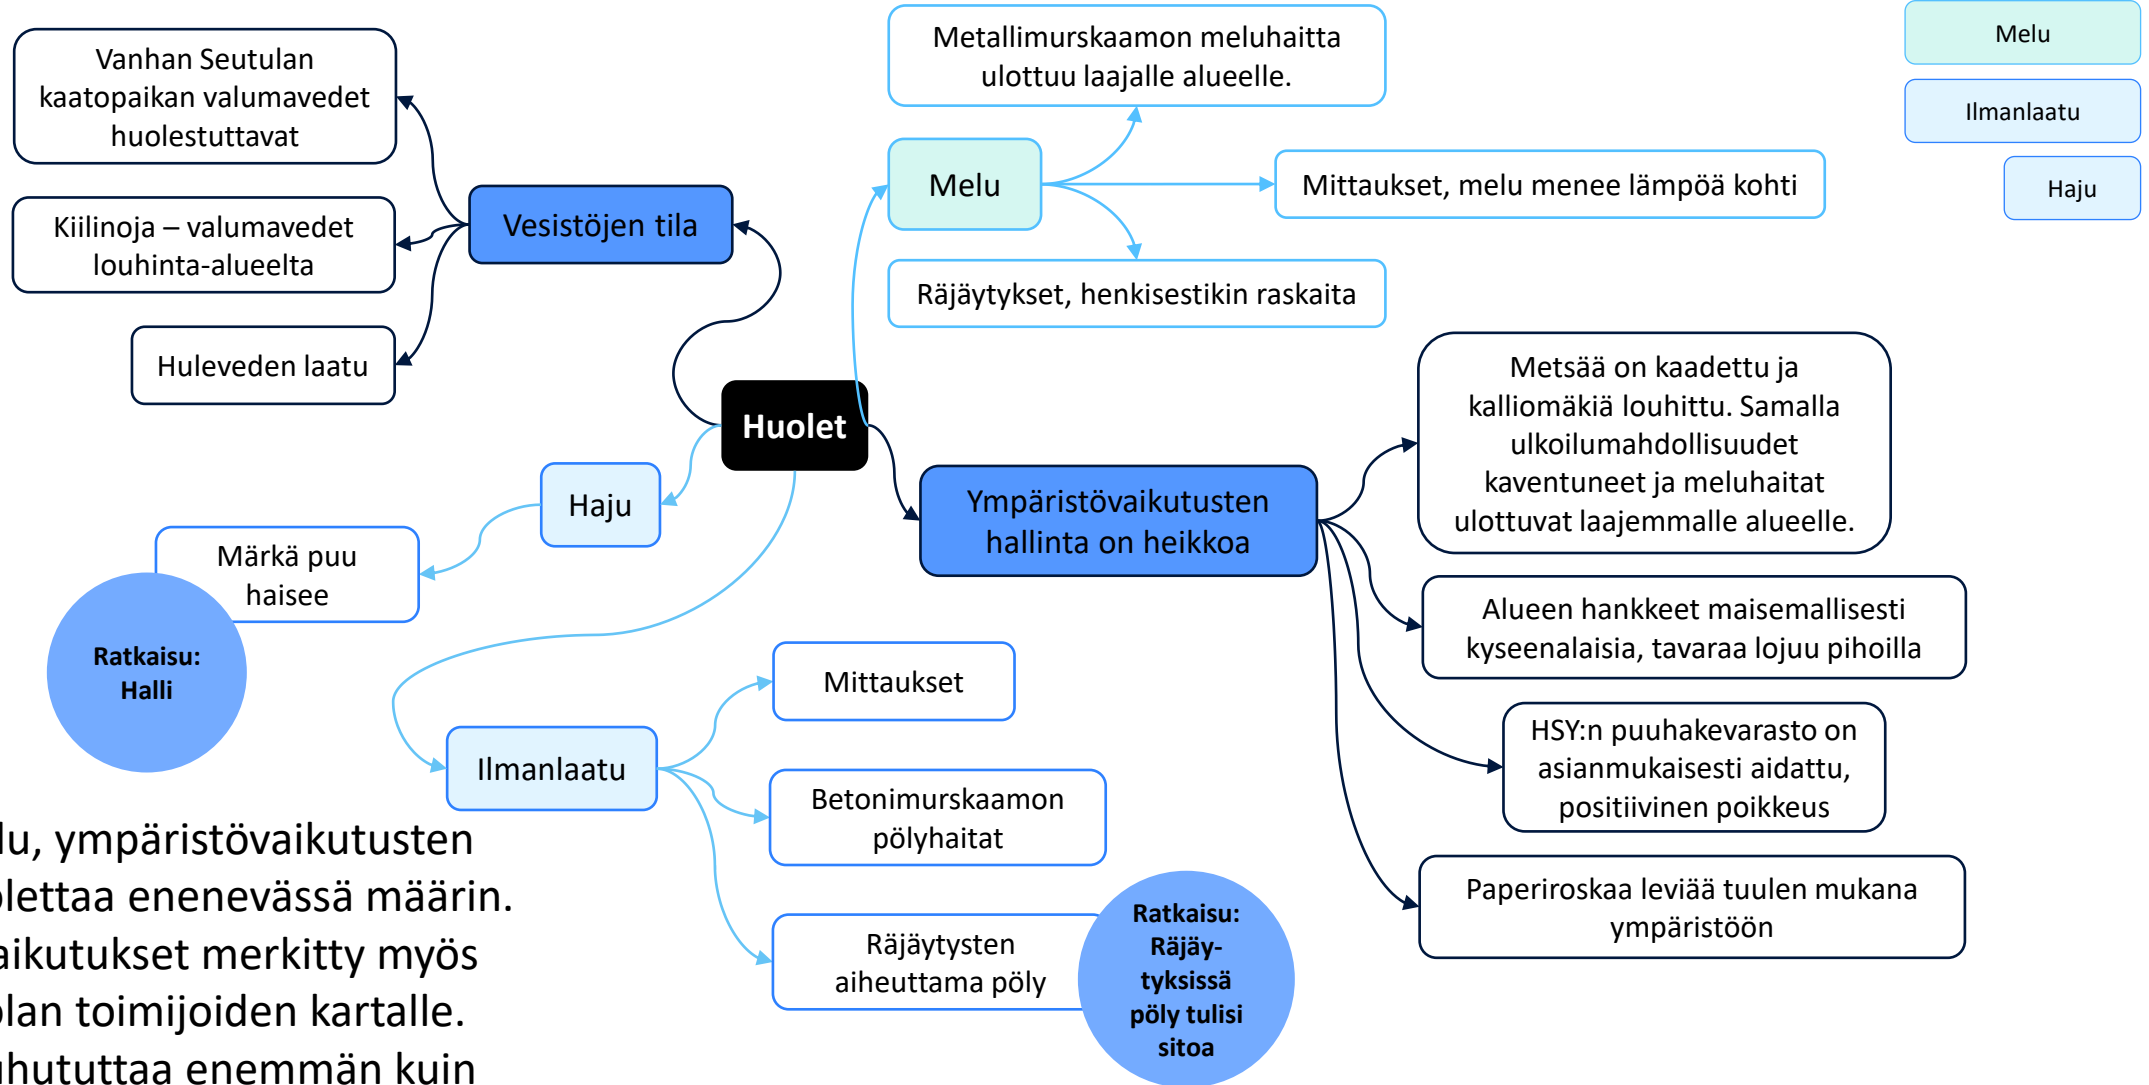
Vanhan Seutulan kaatopaikan valumavedet huolestuttavat

Kiilinoja – valumavedet louhinta-alueelta

Huleveden laatu

Vesistöjen tila

Metallimurskaamon meluhaitta ulottuu laajalle alueelle.

Melu

Mittaukset, melu menee lämpöä kohti

Räjäytykset, henkisestikin raskaita

Melu

Ilmanlaatu

Haju

Huolet

Metsää on kaadettu ja kalliomäkiä louhittu. Samalla ulkoilumahdollisuudet kaventuneet ja meluhaitat ulottuvat laajemmalle alueelle.

Ympäristövaikutusten hallinta on heikkoa

Alueen hankkeet maisemallisesti kyseenalaisia, tavaraa lojuu pihoilla

HSY:n puuhakevarasto on asianmukaisesti aidattu, positiivinen poikkeus

Paperiroskaa leviää tuulen mukana ympäristöön

Haju

Märkä puu haisee

Ratkaisu: Halli

Mittaukset

Ilmanlaatu

Betonimurskaamon pölyhaitat

Räjäytysten aiheuttama pöly

Ratkaisu: Räjäy-tyksissä pöly tulisi sitoa

lu, ympäristövaikutusten
lettaa enenevässä määrin.
aikutukset merkitty myös
lan toimijoiden kartalle.
ihututtaa enemmän kuin